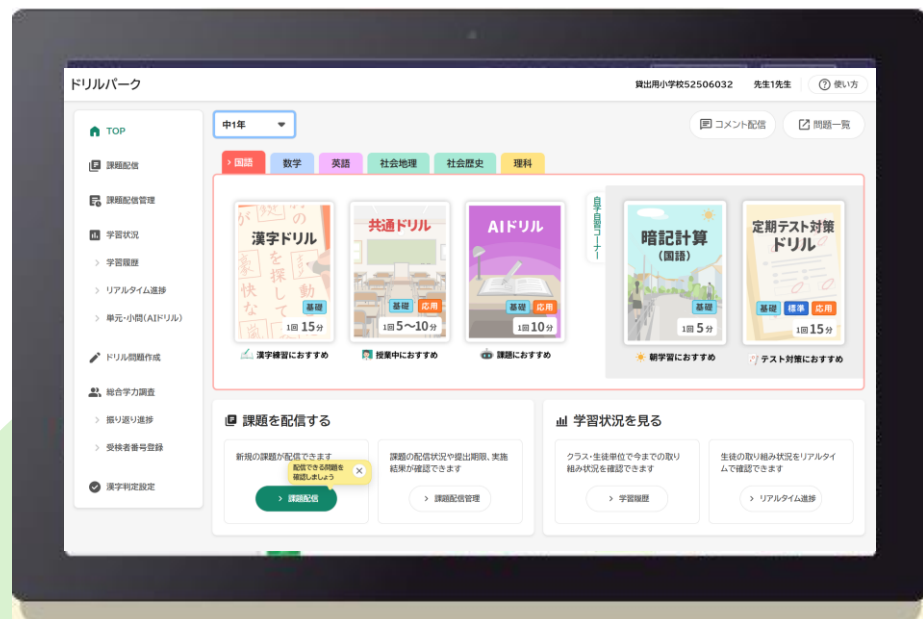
ドリルパーク

貸出用小学校52506032 先生1先生 ⓘ 使い方

TOP
課題配信
課題配信管理
学習状況
> 学習履歴
> リアルタイム進捗
> 単元-小問(AIドリル)
ドリル問題作成
総合学力調査
> 振り返り進捗
> 受検者番号登録
漢字判定設定

中1年

コメント配信 問題一覧

> 国語 数学 英語 社会地理 社会歴史 理科

漢字ドリル
基礎
1回 15分
漢字練習におすすめ

共通ドリル
基礎 応用
1回 5〜10分
授業中におすすめ

AIドリル
基礎 応用
1回 10分
課題におすすめ

自習コーナー

暗記計算 (国語)
基礎
1回 5分
朝学習におすすめ

定期テスト対策ドリル
基礎 標準 応用
1回 15分
テスト対策におすすめ

課題を配信する

新規の課題が配信できます
配信できる問題を確認しましょう
> 課題配信

課題の配信状況や提出期限、実施結果が確認できます
> 課題配信管理

学習状況を見る

クラス・生徒単位で今までの取り組み状況を確認できます
> 学習履歴

生徒の取り組み状況をリアルタイムで確認できます
> リアルタイム進捗